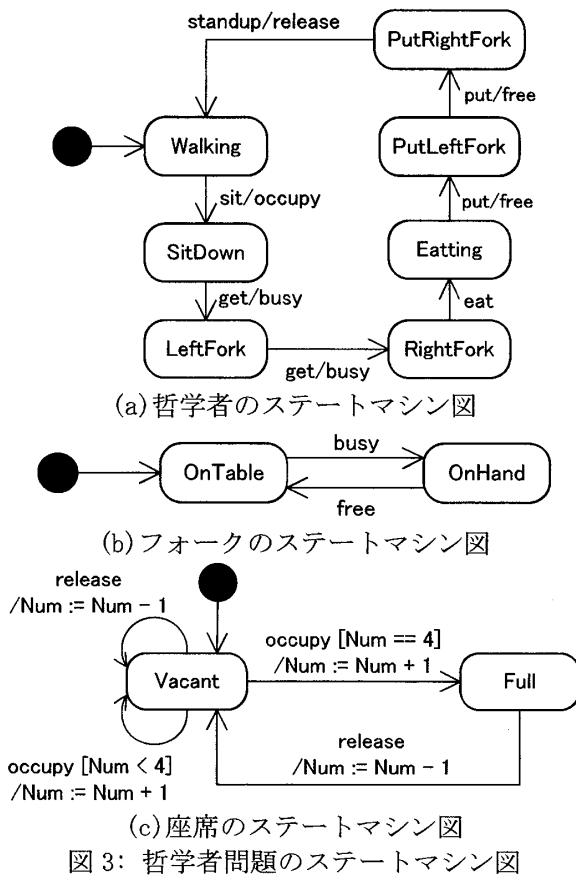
standup/release

PutRightFork

put/free

Walking

PutLeftFork

sit/occupy

put/free

SitDown

Eatting

get/busy

eat

LeftFork

RightFork

get/busy

(a)哲学者のステートマシン図

busy

OnTable

OnHand

free

(b)フォークのステートマシン図

release
/Num := Num - 1

occupy [Num == 4]
/Num := Num + 1

Vacant

Full

release
/Num := Num - 1

occupy [Num < 4]
/Num := Num + 1

(c)座席のステートマシン図

図 3: 哲学者問題のステートマシン図